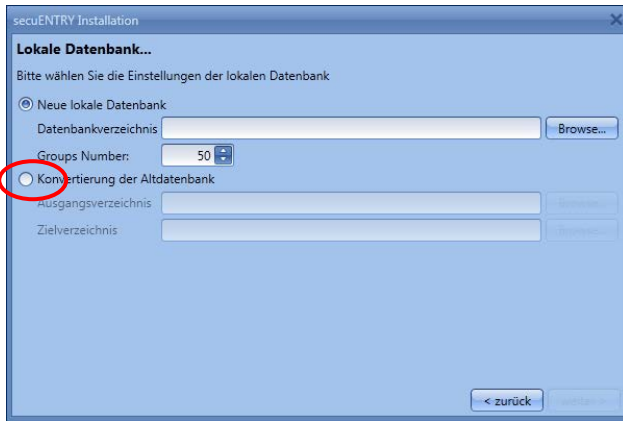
secuENTRY Installation

Lokale Datenbank...

Bitte wählen Sie die Einstellungen der lokalen Datenbank

Neue lokale Datenbank

Datenbankverzeichnis

Browse...

Groups Number: 50

Konvertierung der Altdatenbank

Ausgangsverzeichnis

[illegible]

Zielverzeichnis

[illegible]

< zurück

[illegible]